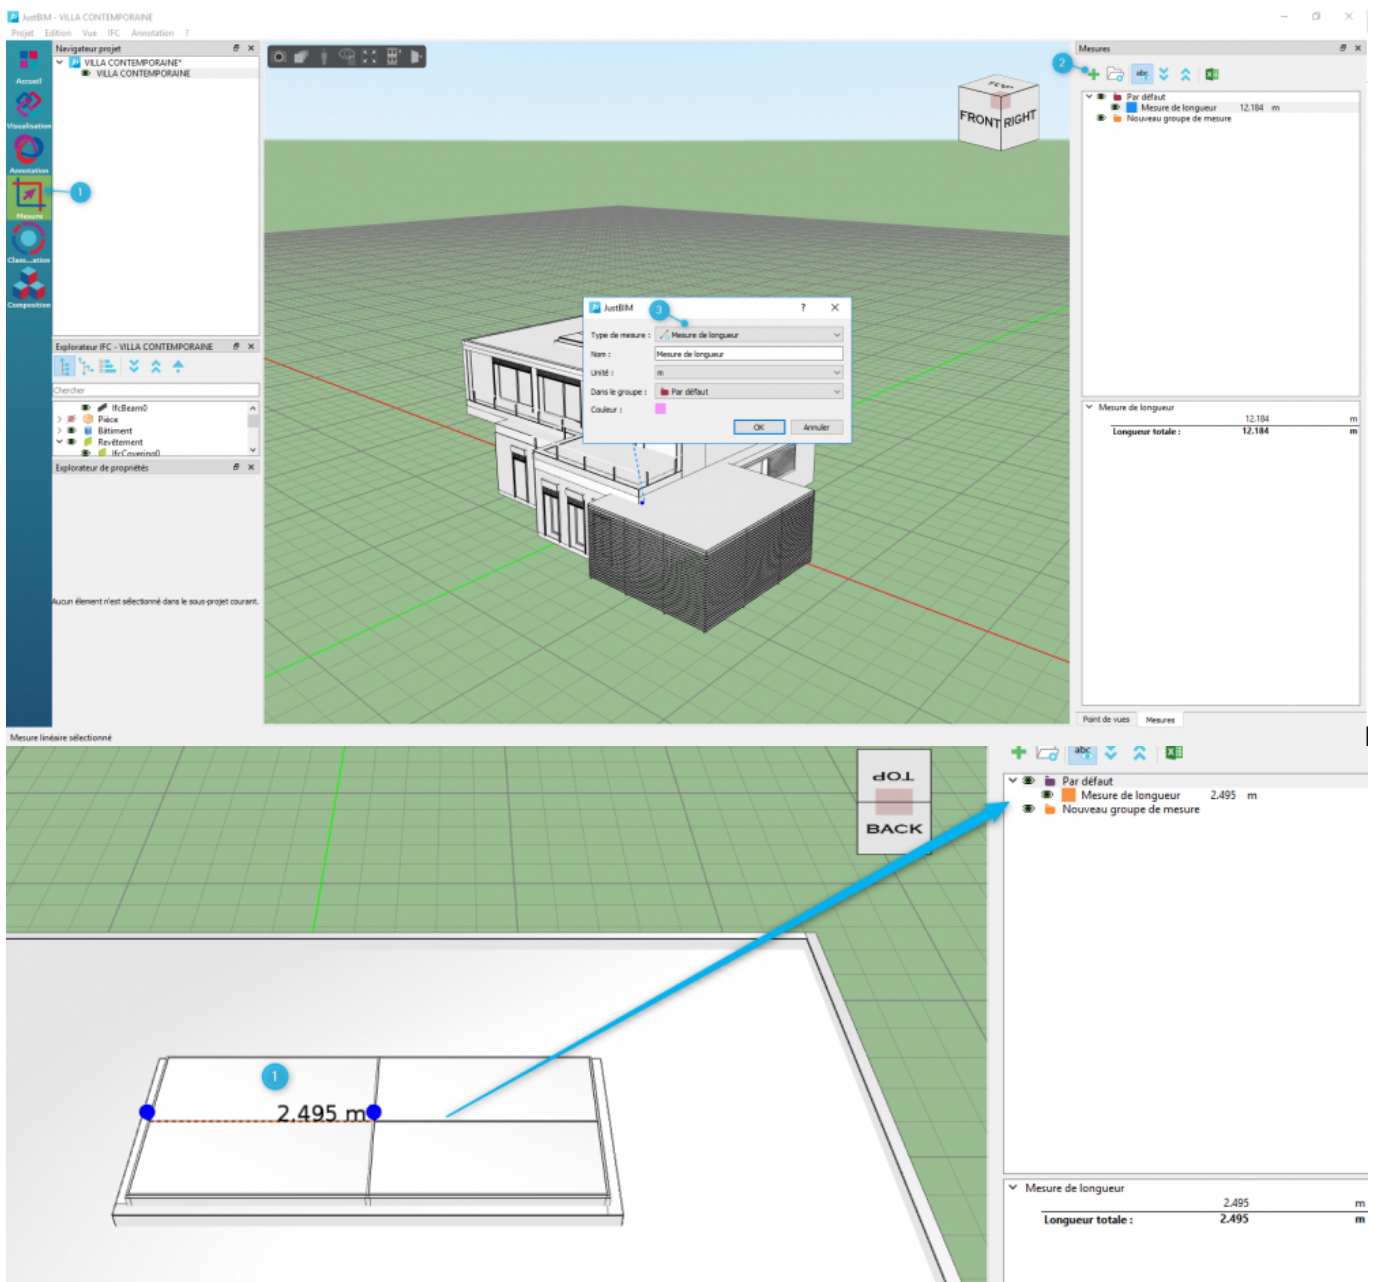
JustBIM - VILLA CONTEMPORAINE
Projet Edition Vue IFC Annotation ?

Accueil
Visualisation
Annotation
Mesure
Class...ation
Composition

1

Navigateur projet
VILLA CONTEMPORAINE*
VILLA CONTEMPORAINE

Explorateur IFC - VILLA CONTEMPORAINE
Chercher
IfcBeam0
Pièce
Bâtiment
Revêtement
IfcCovering0

Explorateur de propriétés
Aucun élément n'est sélectionné dans le sous-projet courant.

FRONT RIGHT

JustBIM ?
3
Type de mesure : Mesure de longueur
Nom : Mesure de longueur
Unité : m
Dans le groupe : Par défaut
Couleur :
OK Annuler

Mesures
2
abc
Par défaut
Mesure de longueur 12.184 m
Nouveau groupe de mesure

Mesure de longueur
12.184 m
Longueur totale : 12.184 m

Point de vues Mesures

Mesure linéaire sélectionné

TOP
BACK

1
2.495 m

abc
Par défaut
Mesure de longueur 2.495 m
Nouveau groupe de mesure

Mesure de longueur
2.495 m
Longueur totale : 2.495 m